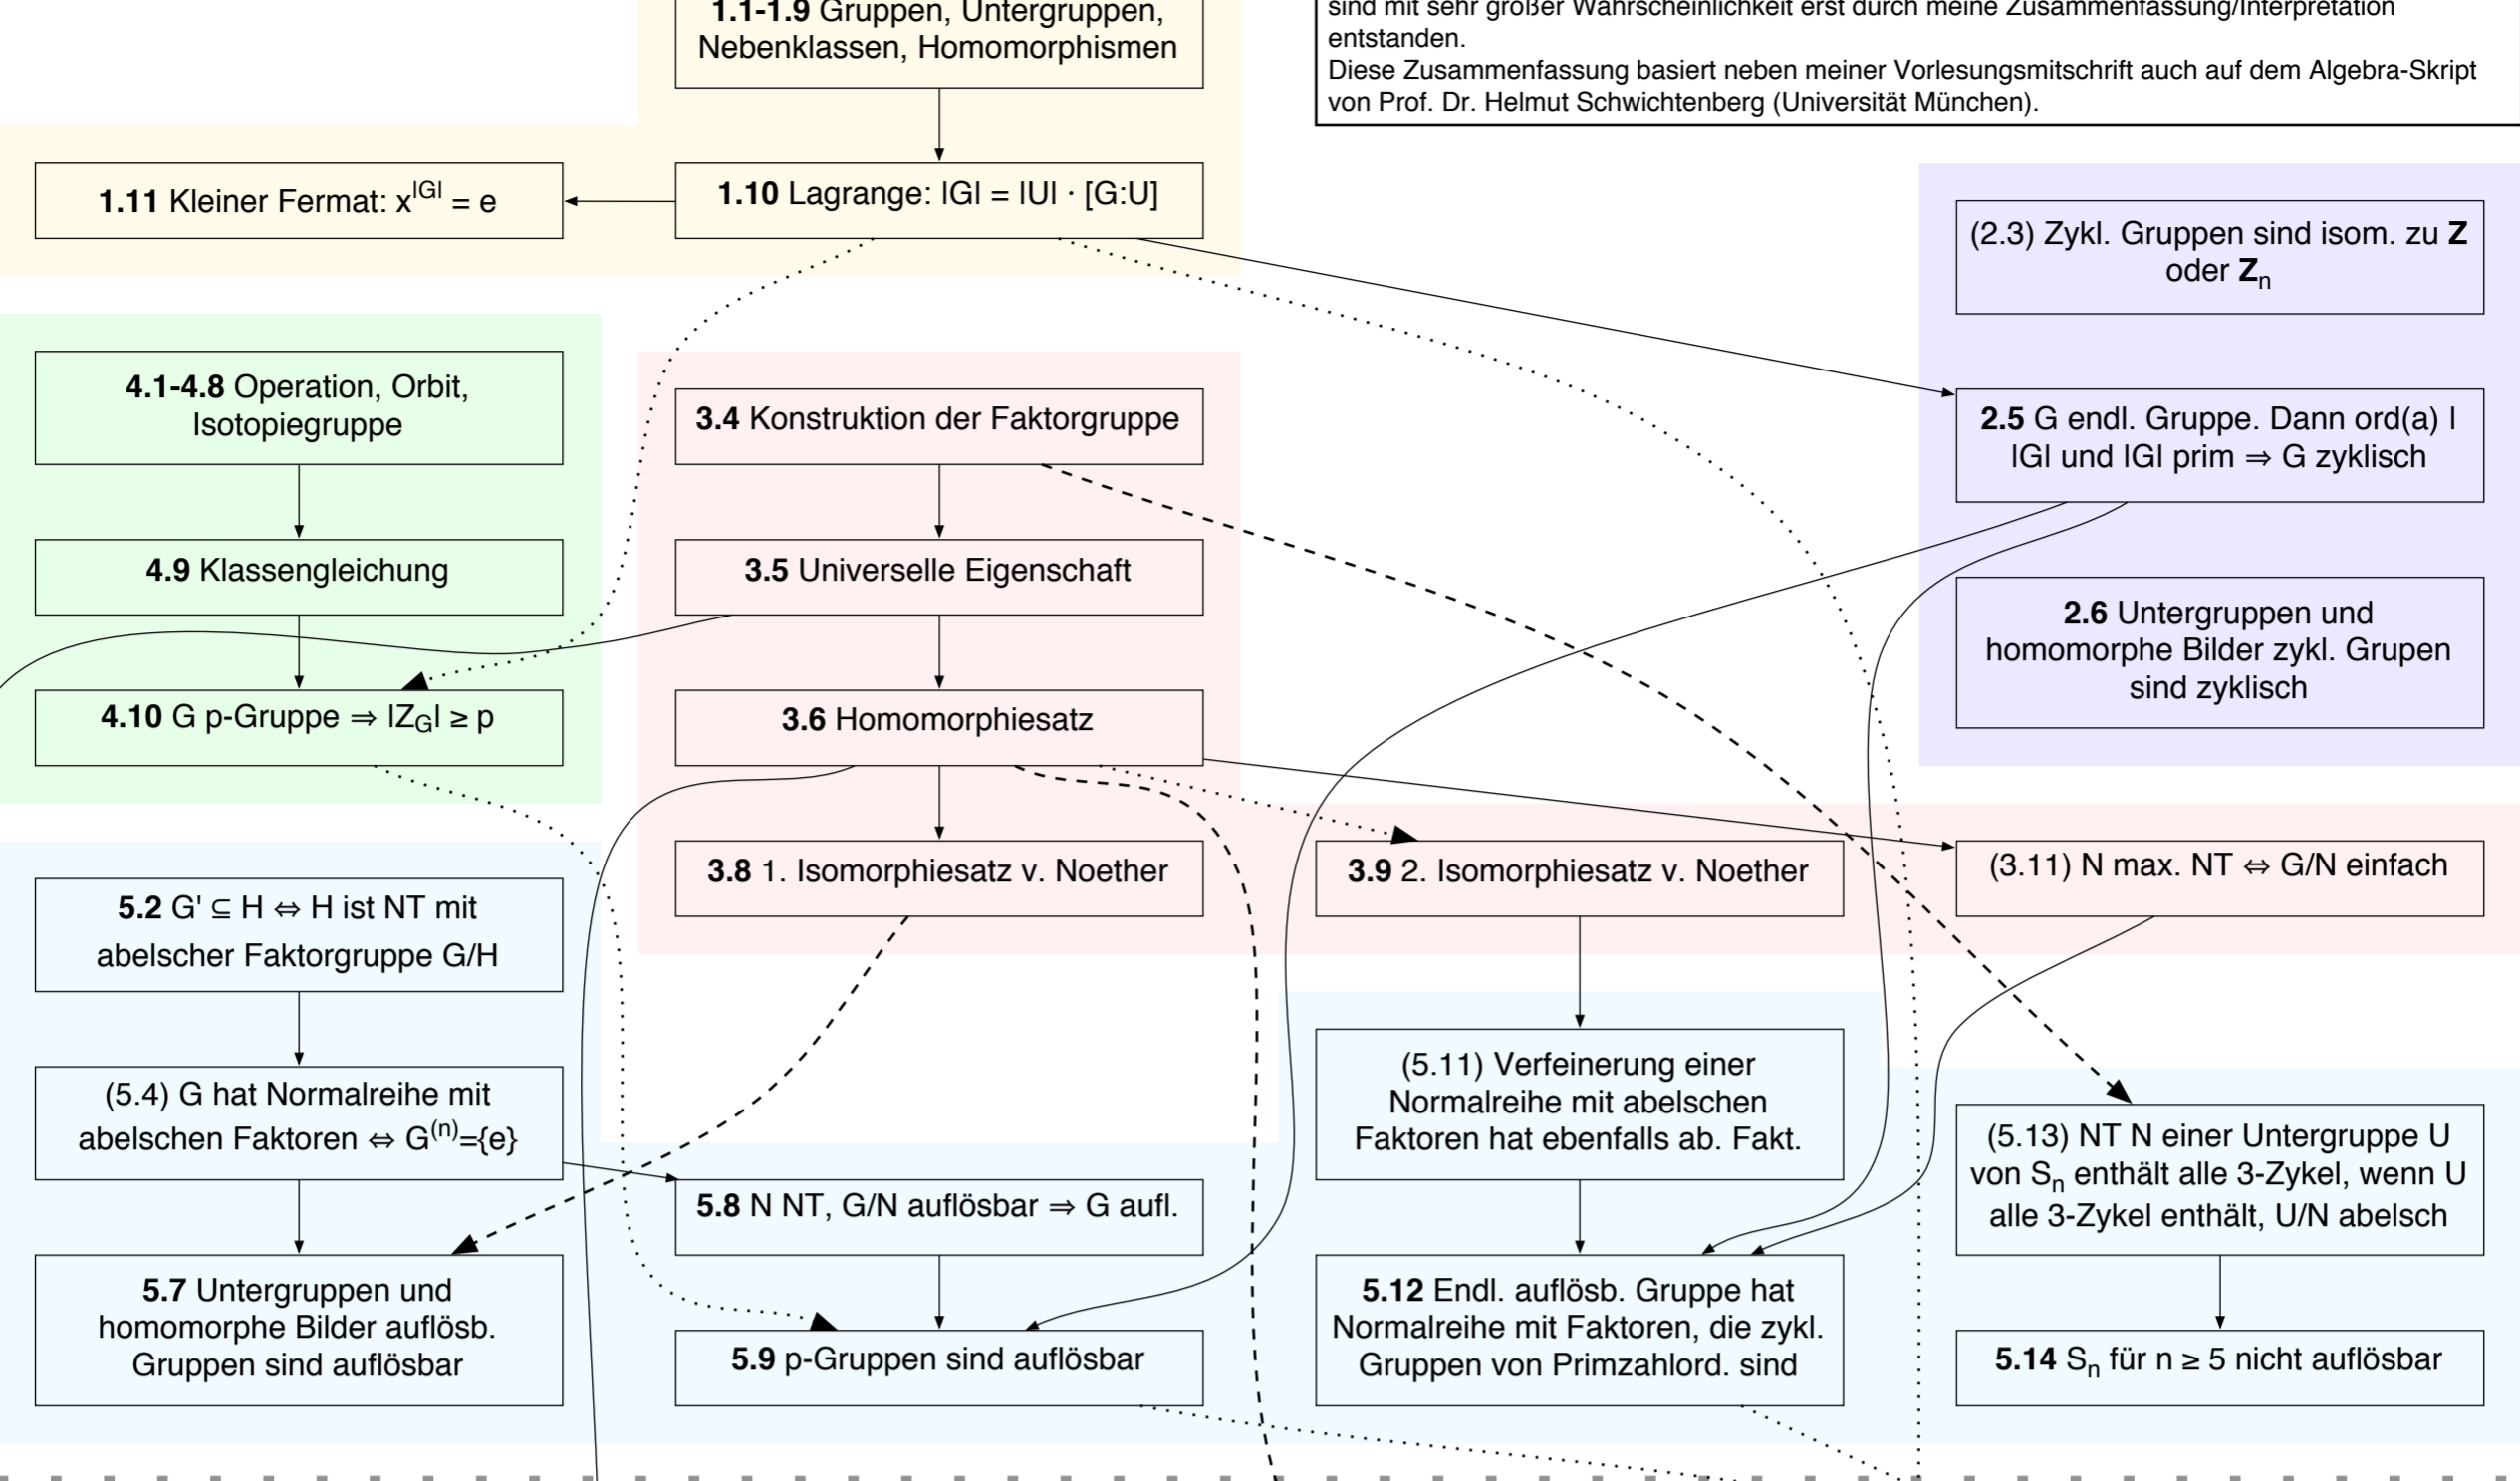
**1.1-1.9** Gruppen, Untergruppen, Nebenklassen, Homomorphismen

sind mit sehr großer Wahrscheinlichkeit erst durch meine Zusammenfassung/Interpretation entstanden.
Diese Zusammenfassung basiert neben meiner Vorlesungsmitschrift auch auf dem Algebra-Skript von Prof. Dr. Helmut Schwichtenberg (Universität München).

**1.11** Kleiner Fermat: $x^{|G|} = e$

**1.10** Lagrange: $|G| = |U| \cdot [G:U]$

(2.3) Zykl. Gruppen sind isom. zu **Z** oder **Z**$_n$

**4.1-4.8** Operation, Orbit, Isotopiegruppe

**3.4** Konstruktion der Faktorgruppe

**2.5** G endl. Gruppe. Dann ord(a) I IGI und IGI prim ⇒ G zyklisch

**4.9** Klassengleichung

**3.5** Universelle Eigenschaft

**2.6** Untergruppen und homomorphe Bilder zykl. Grupen sind zyklisch

**4.10** G p-Gruppe ⇒ $|Z_G| \geq p$

**3.6** Homomorphiesatz

**3.8** 1. Isomorphiesatz v. Noether

**3.9** 2. Isomorphiesatz v. Noether

(3.11) N max. NT ⇔ G/N einfach

**5.2** G' ⊆ H ⇔ H ist NT mit abelscher Faktorgruppe G/H

(5.4) G hat Normalreihe mit abelschen Faktoren ⇔ $G^{(n)}$={e}

(5.11) Verfeinerung einer Normalreihe mit abelschen Faktoren hat ebenfalls ab. Fakt.

(5.13) NT N einer Untergruppe U von $S_n$ enthält alle 3-Zykel, wenn U alle 3-Zykel enthält, U/N abelsch

**5.8** N NT, G/N auflösbar ⇒ G aufl.

**5.7** Untergruppen und homomorphe Bilder auflösb. Gruppen sind auflösbar

**5.9** p-Gruppen sind auflösbar

**5.12** Endl. auflösb. Gruppe hat Normalreihe mit Faktoren, die zykl. Gruppen von Primzahlord. sind

**5.14** $S_n$ für n ≥ 5 nicht auflösbar